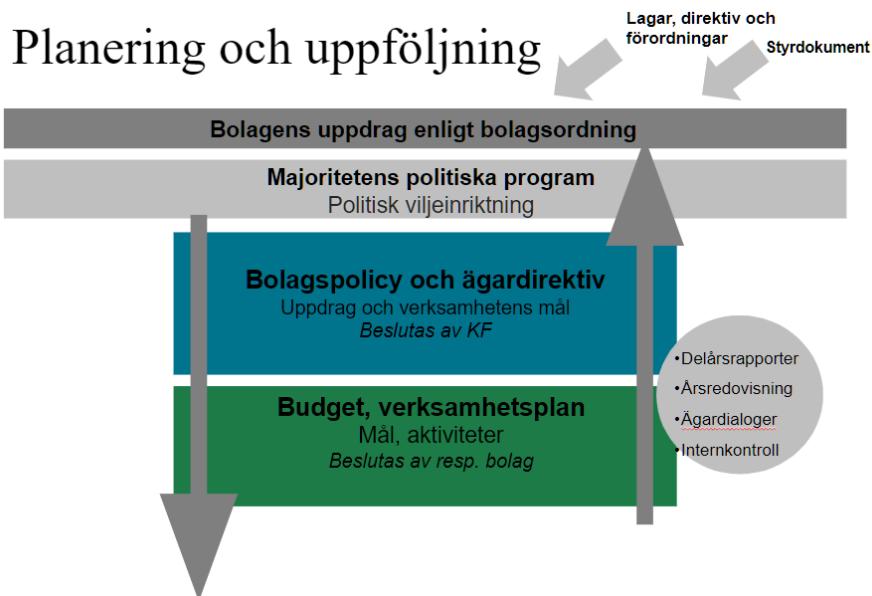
Planering och uppföljning

Lagar, direktiv och förordningar

Styrdokument

Bolagens uppdrag enligt bolagsordning

Majoritetens politiska program
Politisk viljeinriktning

Bolagspolicy och ägardirektiv
Uppdrag och verksamhetens mål
Beslutas av KF

Budget, verksamhetsplan
Mål, aktiviteter
Beslutas av resp. bolag

•Delårsrapporter
•Årsredovisning
•Ägardialoger
•Internkontroll